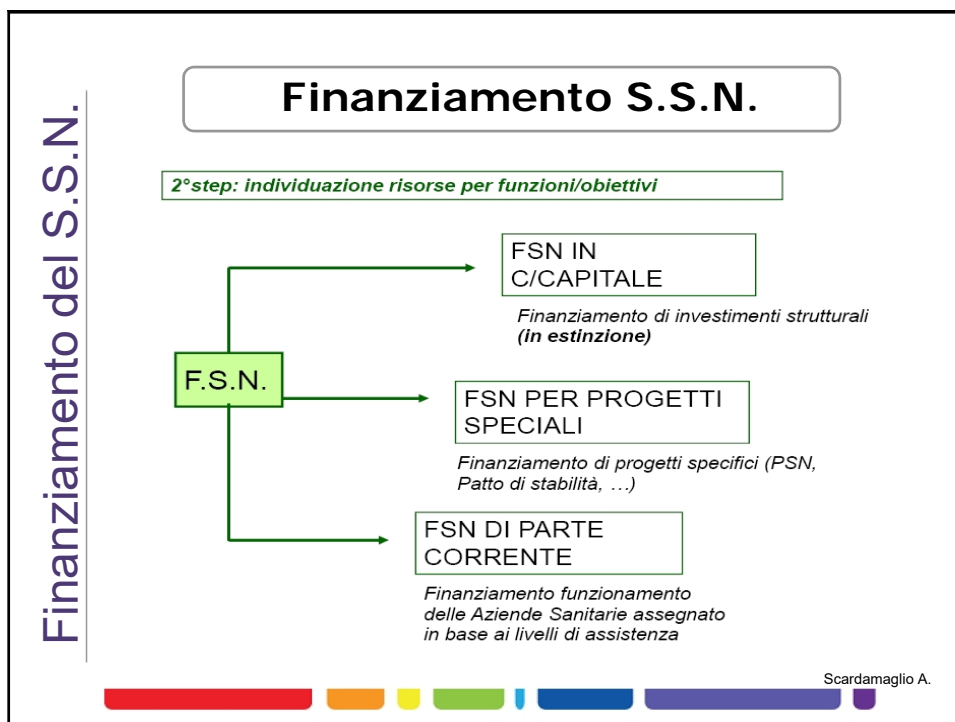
Finanziamento del S.S.N.

Finanziamento S.S.N.

2°step: individuazione risorse per funzioni/obiettivi

F.S.N.

FSN IN C/CAPITALE

Finanziamento di investimenti strutturali **(in estinzione)**

FSN PER PROGETTI SPECIALI

Finanziamento di progetti specifici (PSN, Patto di stabilità, …)

FSN DI PARTE CORRENTE

Finanziamento funzionamento delle Aziende Sanitarie assegnato in base ai livelli di assistenza

Scardamaglio A.